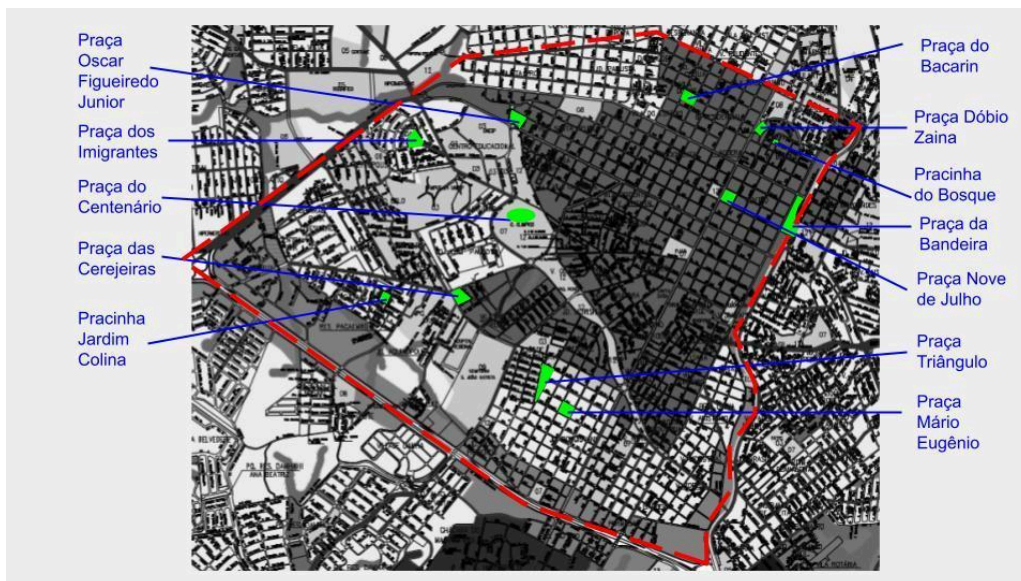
Praça Oscar Figueiredo Junior

Praça dos Imigrantes

Praça do Centenário

Praça das Cerejeiras

Pracinha Jardim Colina

Praça do Bacarin

Praça Dóbio Zaina

Pracinha do Bosque

Praça da Bandeira

Praça Nove de Julho

Praça Triângulo

Praça Mário Eugênio